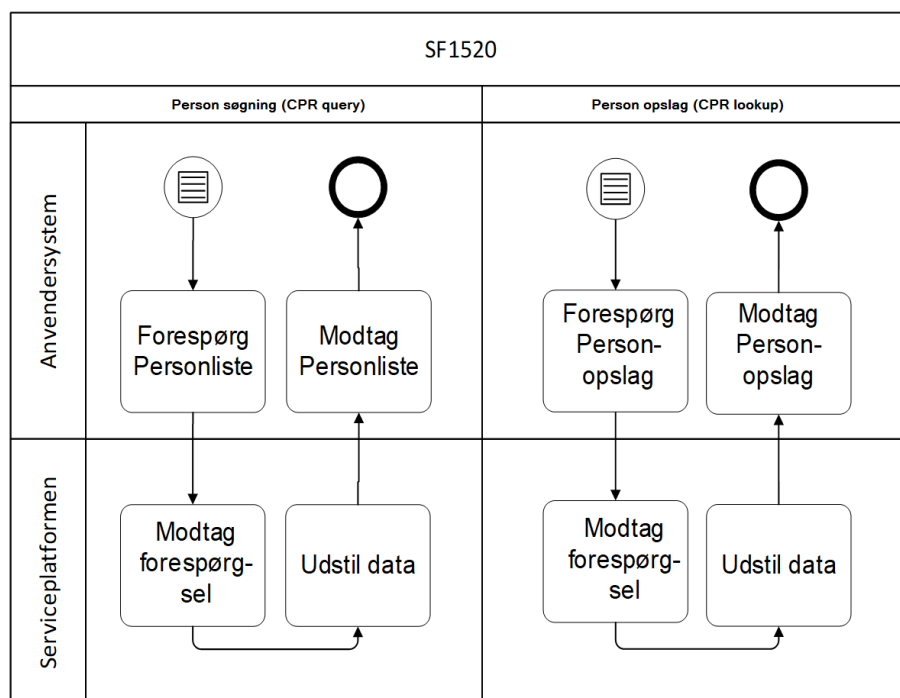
SF1520

Person søgning (CPR query)

Person opslag (CPR lookup)

Anvendersystem

Forespørg Personliste

Modtag Personliste

Forespørg Person-opslag

Modtag Person-opslag

Serviceplatformen

Modtag forespørg-sel

Udstil data

Modtag forespørg-sel

Udstil data